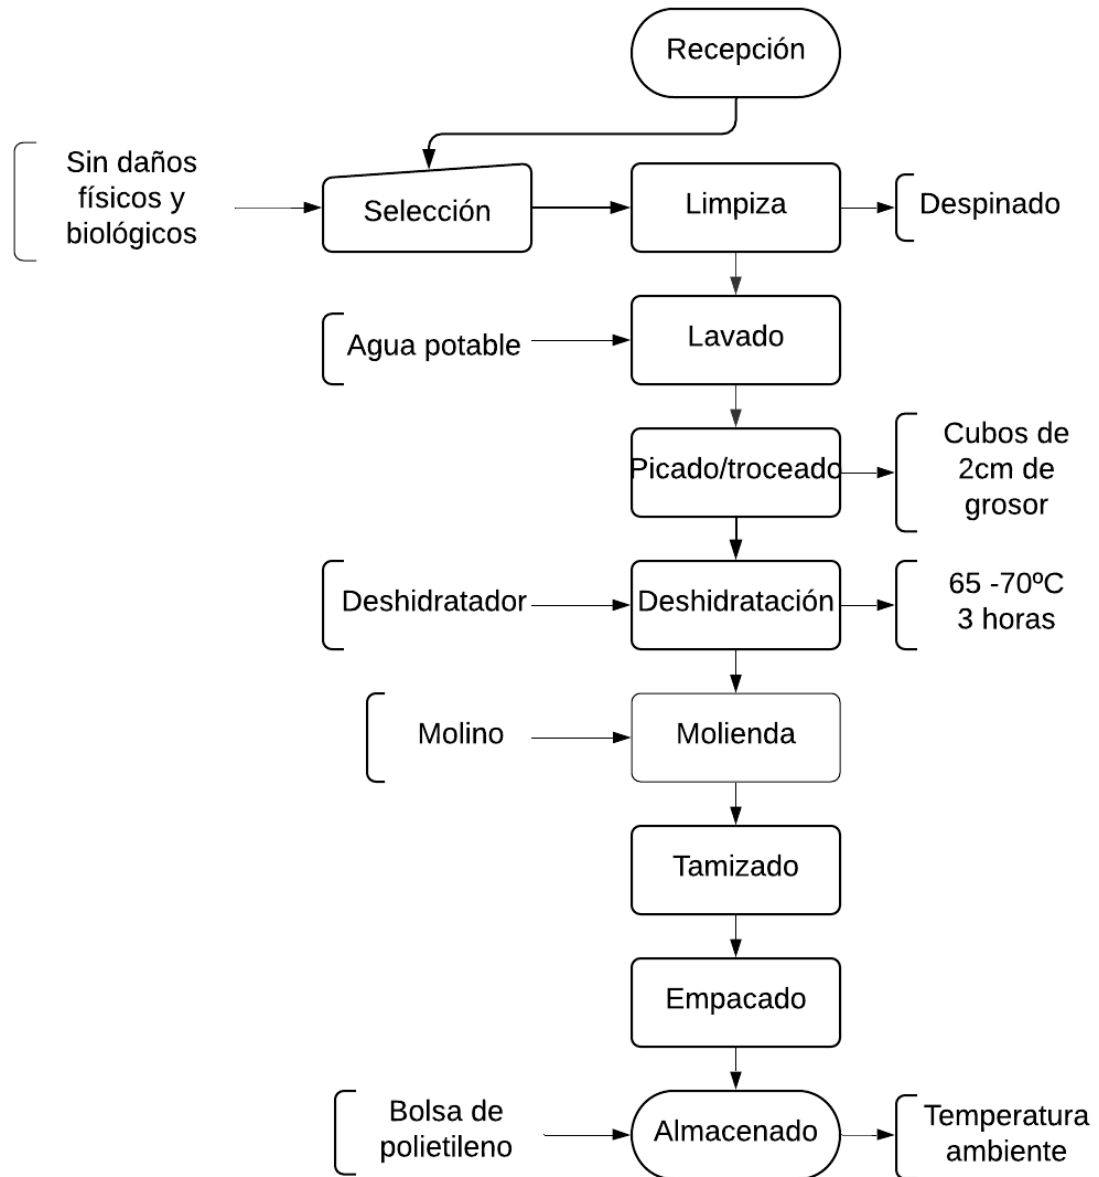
Recepción

Sin daños físicos y biológicos

Selección

Limpiza

Despinado

Agua potable

Lavado

Picado/troceado

Cubos de 2cm de grosor

Deshidratador

Deshidratación

65 -70ºC 3 horas

Molino

Molienda

Tamizado

Empacado

Bolsa de polietileno

Almacenado

Temperatura ambiente